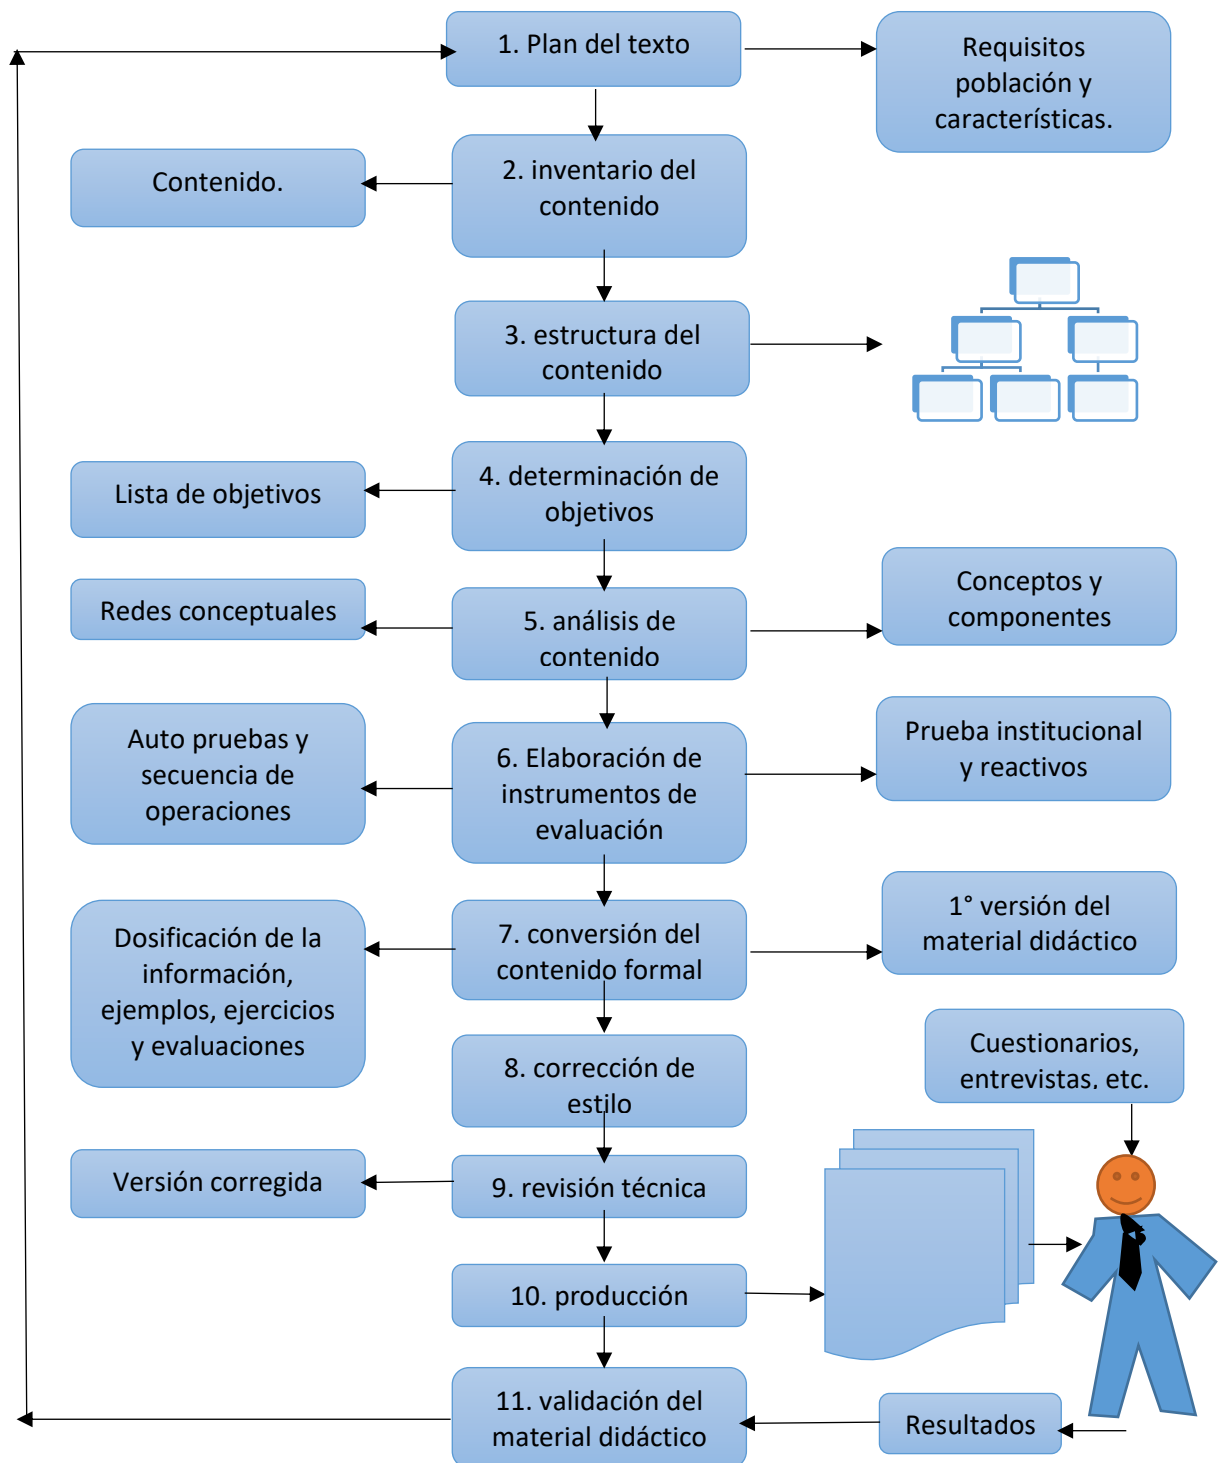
1. Plan del texto

Requisitos población y características.

Contenido.

2. inventario del contenido

3. estructura del contenido

Lista de objetivos

4. determinación de objetivos

Conceptos y componentes

Redes conceptuales

5. análisis de contenido

Prueba institucional y reactivos

Auto pruebas y secuencia de operaciones

6. Elaboración de instrumentos de evaluación

1° versión del material didáctico

Dosificación de la información, ejemplos, ejercicios y evaluaciones

7. conversión del contenido formal

Cuestionarios, entrevistas, etc.

8. corrección de estilo

Versión corregida

9. revisión técnica

10. producción

11. validación del material didáctico

Resultados